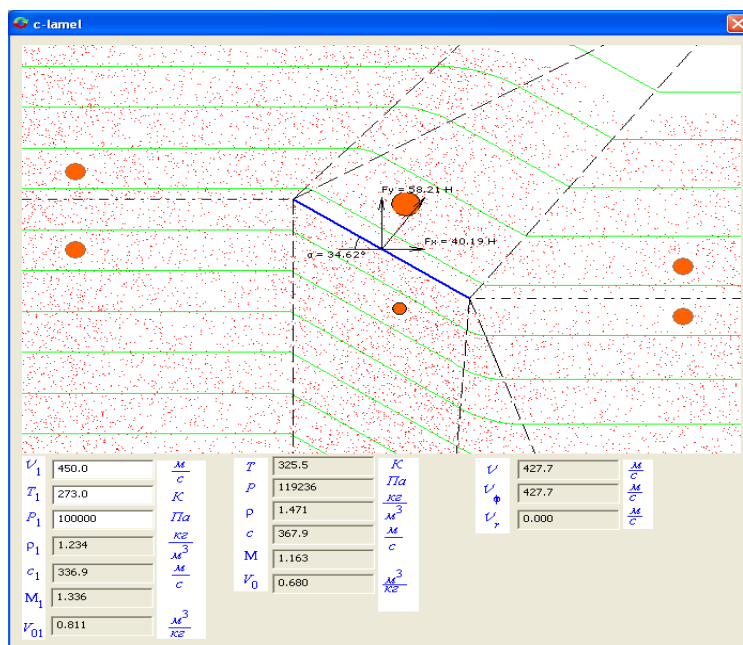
c-lamel

Fy = 58.21 H
Fx = 40.19 H
α = 34.62°

$V_1$ 450.0 $\frac{м}{с}$
$T_1$ 273.0 $K$
$P_1$ 100000 $Па$
$\rho_1$ 1.234 $\frac{кг}{м^3}$
$c_1$ 336.9 $\frac{м}{с}$
$M_1$ 1.336
$V_{01}$ 0.811 $\frac{м^3}{кг}$

$T$ 325.5 $K$
$P$ 119236 $Па$
$\rho$ 1.471 $\frac{кг}{м^3}$
$c$ 367.9 $\frac{м}{с}$
$M$ 1.163
$V_0$ 0.680 $\frac{м^3}{кг}$

$V$ 427.7 $\frac{м}{с}$
$V_ф$ 427.7 $\frac{м}{с}$
$V_r$ 0.000 $\frac{м}{с}$